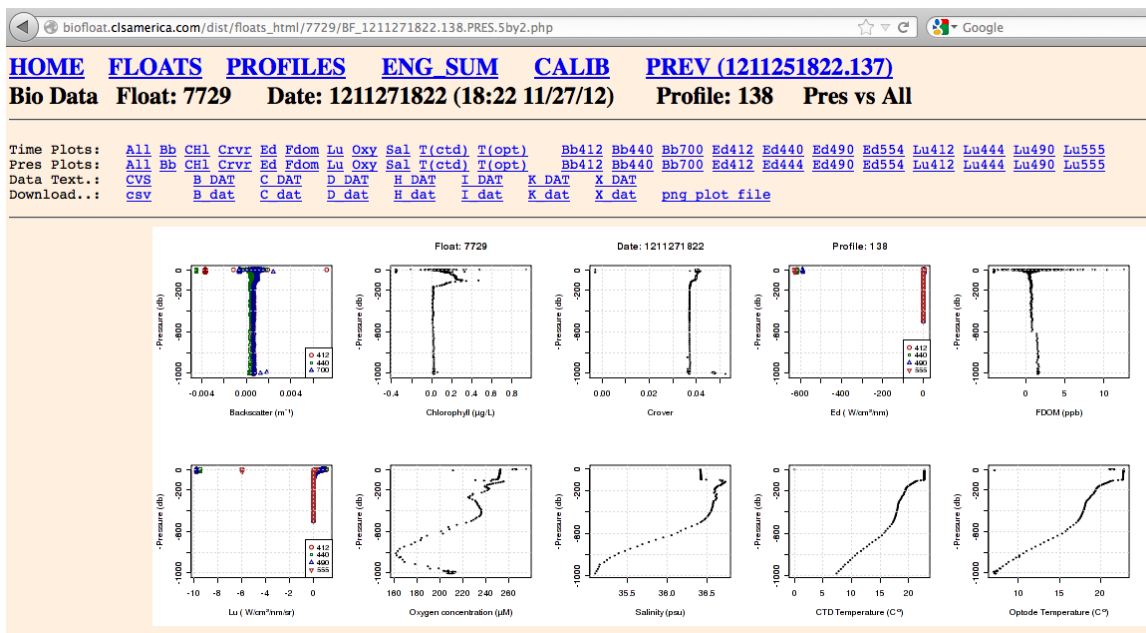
biofloat.clsamerica.com/dist/floats_html/7729/BF_1211271822.138.PRES.5by2.php

Google

HOME FLOATS PROFILES ENG_SUM CALIB PREV (1211251822.137)

Bio Data Float: 7729 Date: 1211271822 (18:22 11/27/12) Profile: 138 Pres vs All

Time Plots: All Bb CHl Crvr Ed Fdom Lu Oxy Sal T(ctd) T(opt) Bb412 Bb440 Bb700 Ed412 Ed440 Ed490 Ed554 Lu412 Lu444 Lu490 Lu555
Pres Plots: All Bb CHl Crvr Ed Fdom Lu Oxy Sal T(ctd) T(opt) Bb412 Bb440 Bb700 Ed412 Ed444 Ed490 Ed554 Lu412 Lu444 Lu490 Lu555
Data Text.: CVS B DAT C DAT D DAT H DAT I DAT K DAT X DAT
Download..: csv B dat C dat D dat H dat I dat K dat X dat png plot file

Float: 7729 Date: 1211271822 Profile: 138

-Pressure (db)
0 -200 -600 -1000
-0.004 0.000 0.004
Backscatter (m⁻¹)
412 440 700

-Pressure (db)
-0.4 0.0 0.2 0.4 0.6 0.8
Chlorophyll (µg/L)

-Pressure (db)
0.00 0.02 0.04
Crover

-Pressure (db)
-600 -400 -200 0
Ed ( W/cm²/nm)
412 440 490 555

-Pressure (db)
0 5 10
FDOM (ppb)

-Pressure (db)
-10 -8 -6 -4 -2 0
Lu ( W/cm²/nm/sr)
412 440 490 555

-Pressure (db)
160 200 240 280
Oxygen concentration (µM)

-Pressure (db)
35.5 36.0 36.5
Salinity (psu)

-Pressure (db)
0 5 10 15 20
CTD Temperature (C°)

-Pressure (db)
10 15 20
Optode Temperature (C°)